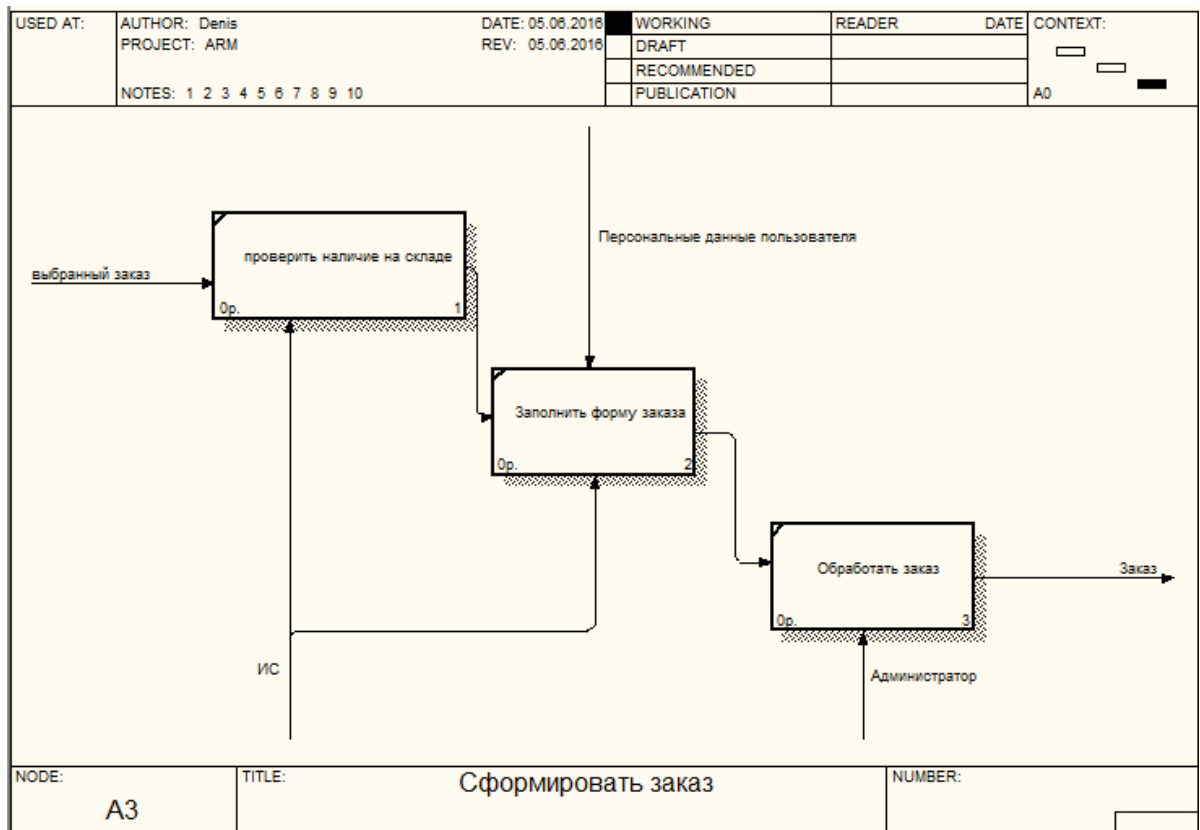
| USED AT: | AUTHOR: Denis<br>PROJECT: ARM<br><br>NOTES: 1 2 3 4 5 6 7 8 9 10 | DATE: 05.06.2016<br>REV: 05.06.2016 | WORKING<br>DRAFT<br>RECOMMENDED<br>PUBLICATION | READER | DATE | CONTEXT:<br><br>A0 |
|---|---|---|---|---|---|---|

проверить наличие на складе
0р.
1

выбранный заказ

Персональные данные пользователя

Заполнить форму заказа
0р.
2

Обработать заказ
0р.
3

Заказ

ИС

Администратор

| NODE:<br>A3 | TITLE:<br>Сформировать заказ | NUMBER: |
|---|---|---|